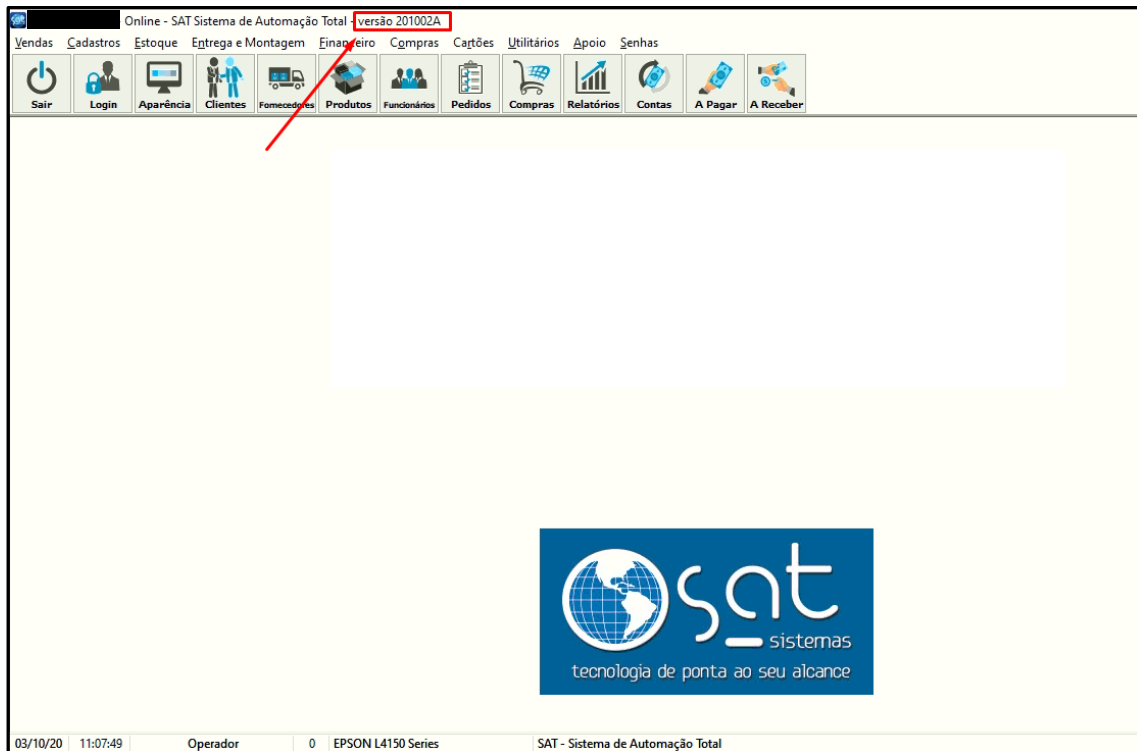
Online - SAT Sistema de Automação Total - versão 201002A

Vendas Cadastros Estoque Entrega e Montagem Financeiro Compras Cartões Utilitários Apoio Senhas

Sair Login Aparência Clientes Fornecedores Produtos Funcionários Pedidos Compras Relatórios Contas A Pagar A Receber

sat sistemas
tecnologia de ponta ao seu alcance

03/10/20 11:07:49 Operador 0 EPSON L4150 Series SAT - Sistema de Automação Total